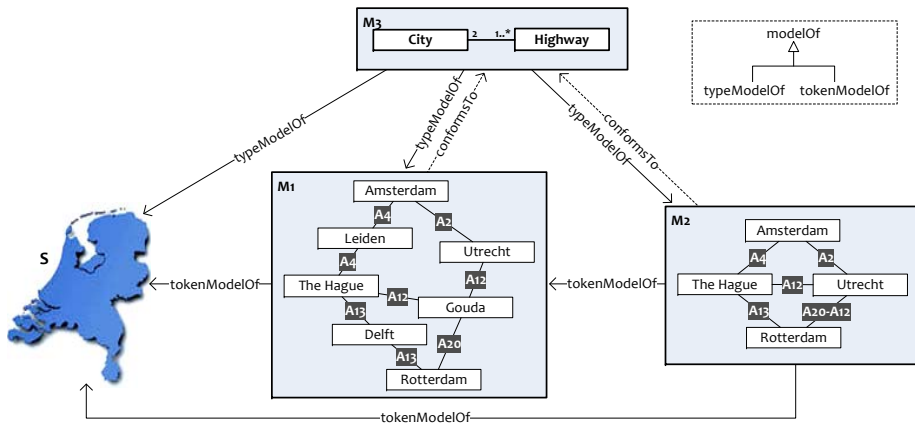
M3
City
2
1..*
Highway

modelOf
typeModelOf
tokenModelOf

typeModelOf
typeModelOf
conformsTo
typeModelOf
conformsTo

S

M1
Amsterdam
A4
A2
Leiden
Utrecht
A4
A12
The Hague
A12
Gouda
A13
Delft
A20
A13
Rotterdam

tokenModelOf
tokenModelOf

M2
Amsterdam
A4
A2
The Hague
A12
Utrecht
A13
A20-A12
Rotterdam

tokenModelOf